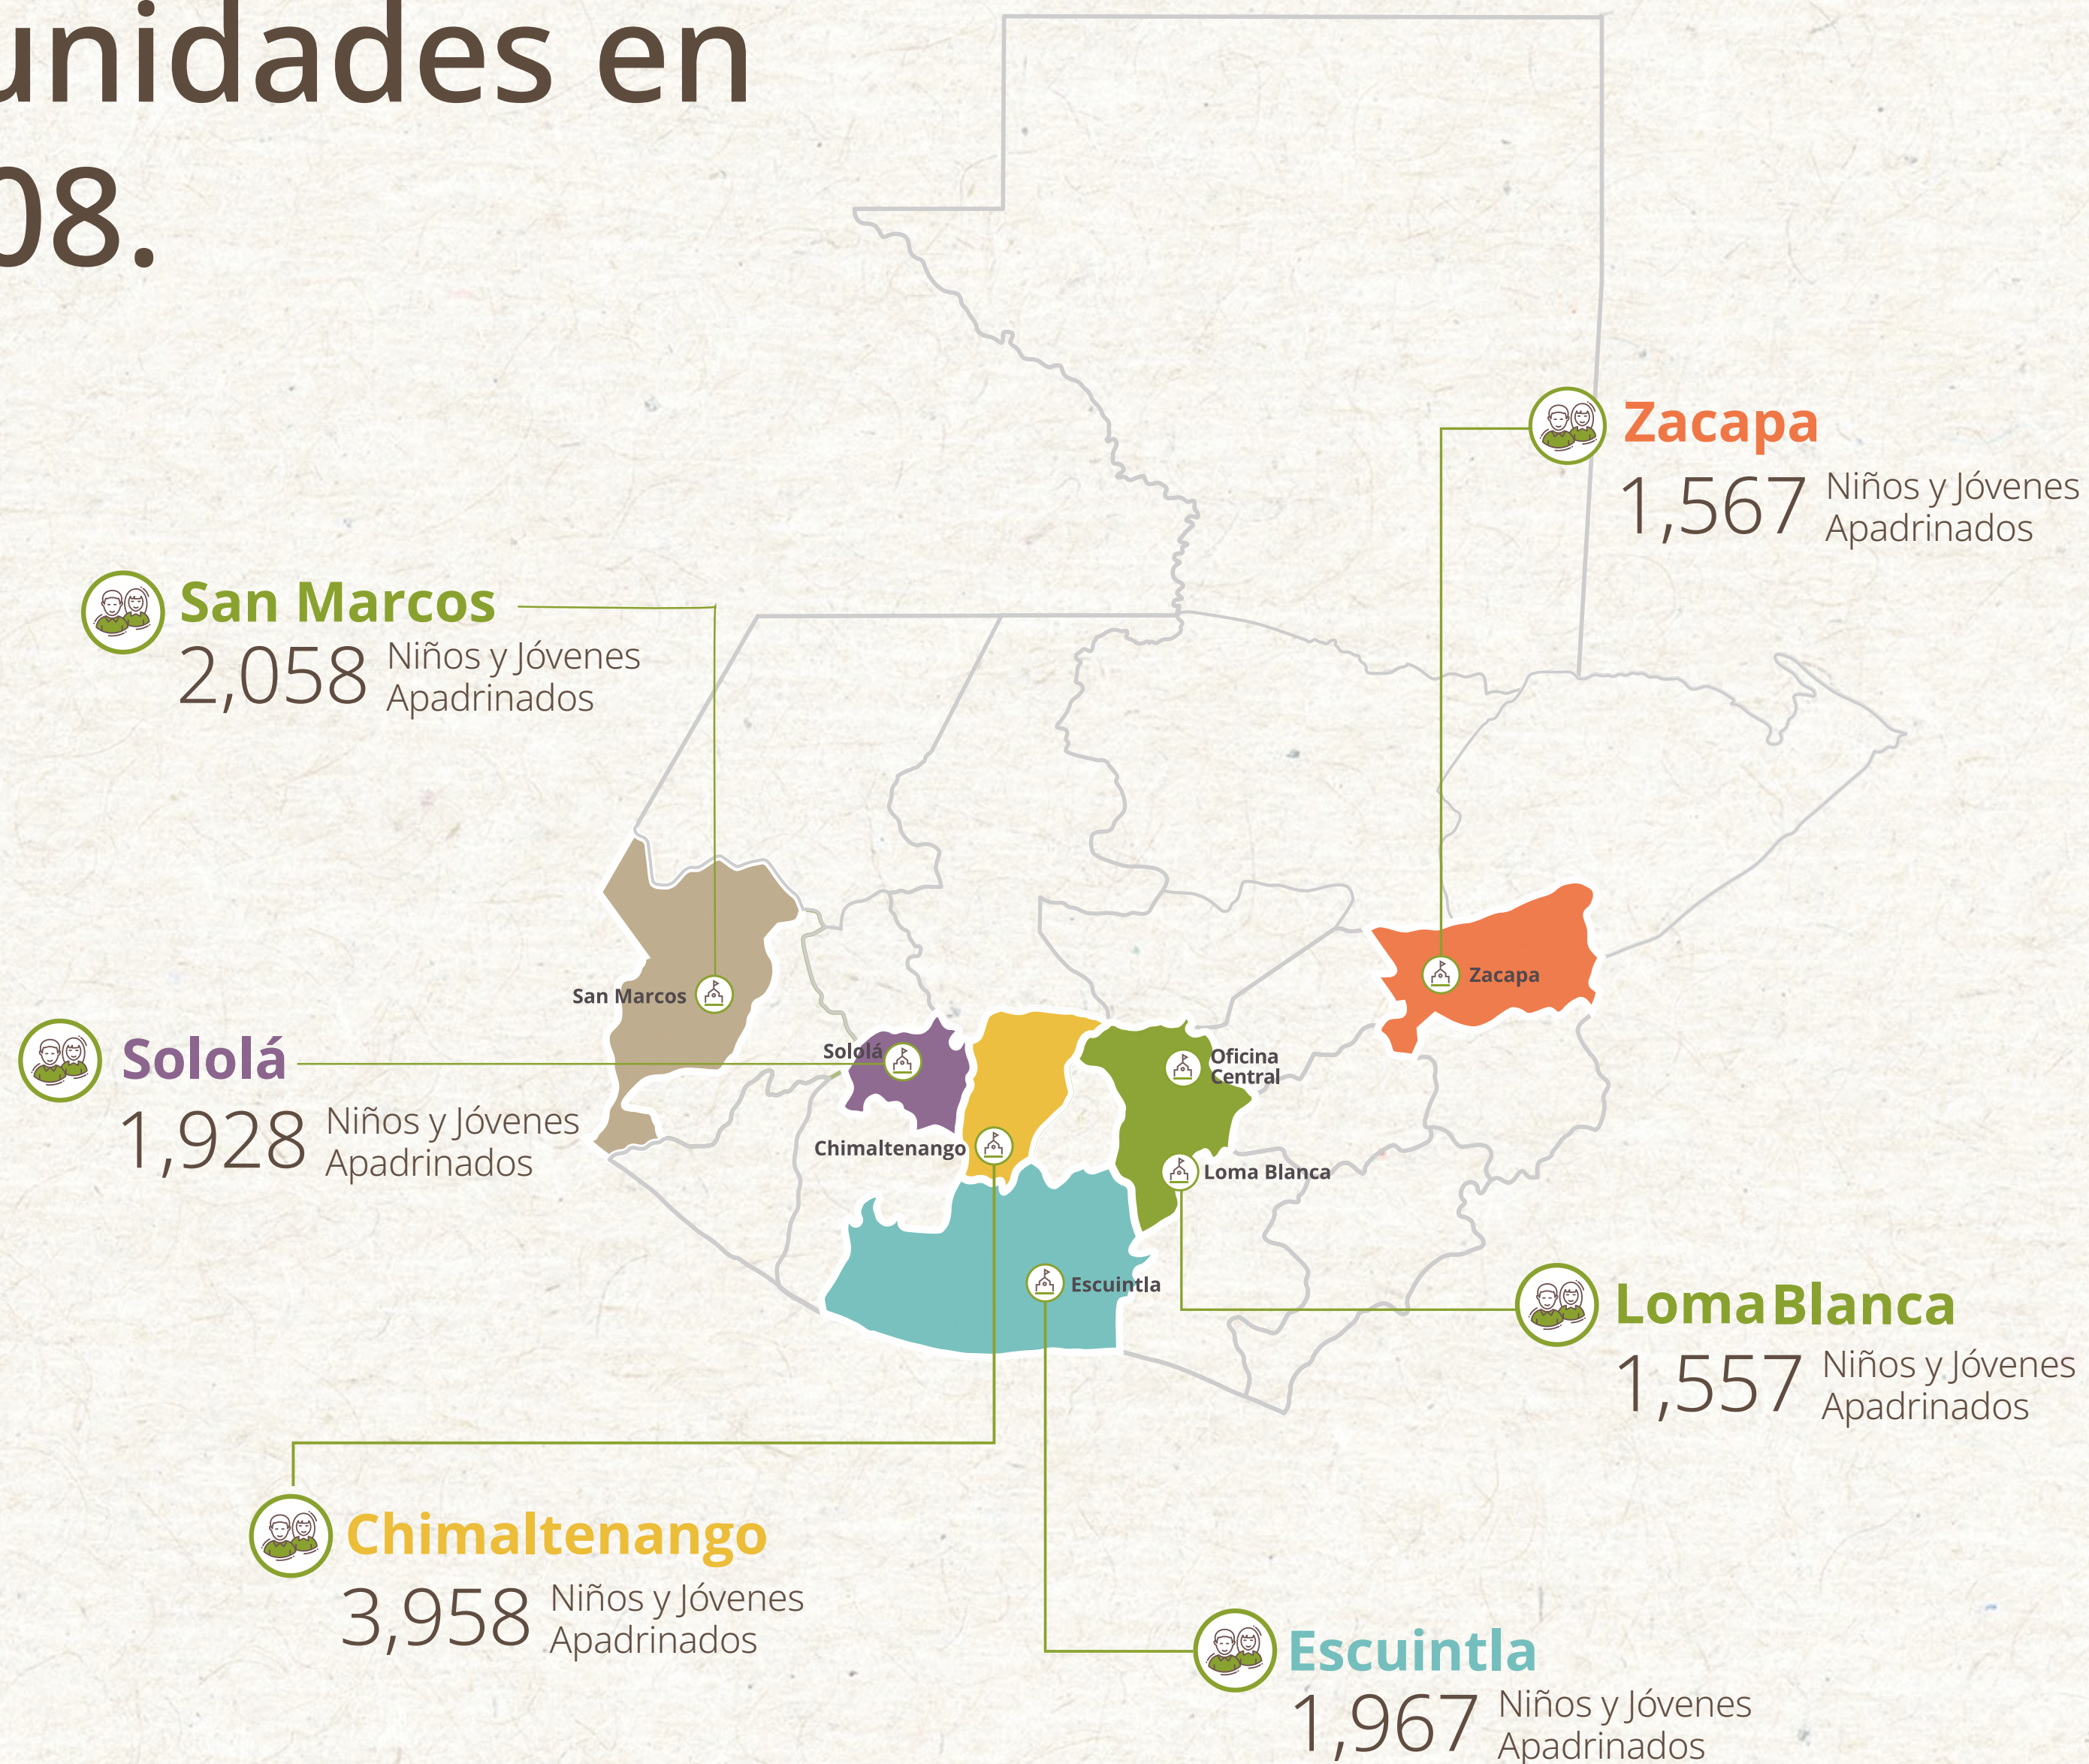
unidades en
08.

Zacapa
1,567 Niños y Jóvenes Apadrinados

San Marcos
2,058 Niños y Jóvenes Apadrinados

San Marcos

Zacapa

Sololá
1,928 Niños y Jóvenes Apadrinados

Sololá

Oficina Central

Chimaltenango

Loma Blanca

Escuintla

LomaBlanca
1,557 Niños y Jóvenes Apadrinados

Chimaltenango
3,958 Niños y Jóvenes Apadrinados

Escuintla
1,967 Niños y Jóvenes Apadrinados